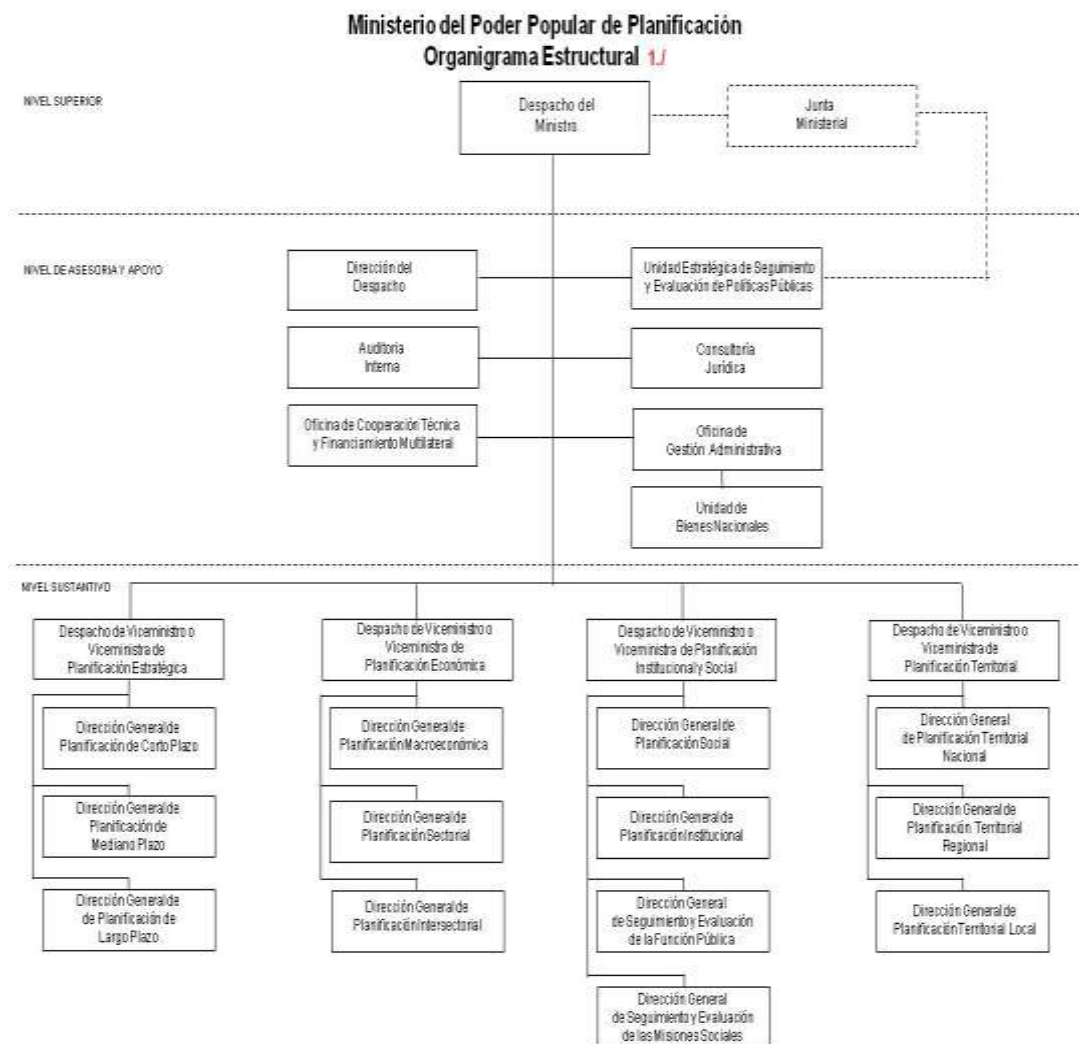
Ministerio del Poder Popular de Planificación
Organigrama Estructural 1./

NIVEL SUPERIOR

Despacho del Ministro

Junta Ministerial

NIVEL DE ASESORIA Y APOYO

Dirección del Despacho

Unidad Estratégica de Seguimiento y Evaluación de Políticas Públicas

Auditoria Interna

Consultoría Jurídica

Oficina de Cooperación Técnica y Financiamiento Multilateral

Oficina de Gestión Administrativa

Unidad de Bienes Nacionales

NIVEL SUSTANTIVO

Despacho de Viceministro o Viceministra de Planificación Estratégica

Dirección General de Planificación de Corto Plazo

Dirección General de Planificación de Mediano Plazo

Dirección General de de Planificación de Largo Plazo

Despacho de Viceministro o Viceministra de Planificación Económica

Dirección General de Planificación Macroeconómica

Dirección General de Planificación Sectorial

Dirección General de Planificación Intersectorial

Despacho de Viceministro o Viceministra de Planificación Institucional y Social

Dirección General de Planificación Social

Dirección General de Planificación Institucional

Dirección General de Seguimiento y Evaluación de la Función Pública

Dirección General de Seguimiento y Evaluación de las Misiones Sociales

Despacho de Viceministro o Viceministra de Planificación Territorial

Dirección General de Planificación Territorial Nacional

Dirección General de Planificación Territorial Regional

Dirección General de Planificación Territorial Local